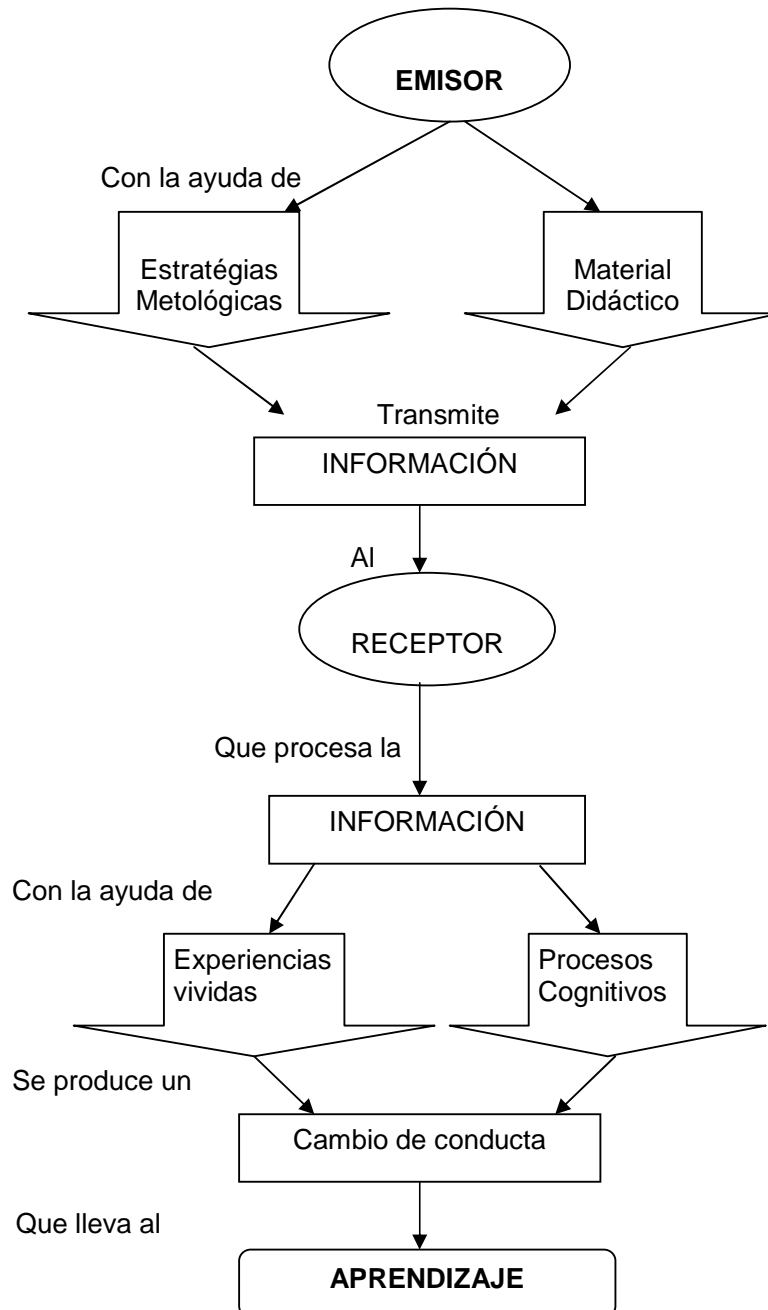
EMISOR

Con la ayuda de

Estratégias Metológicas

Material Didáctico

Transmite

INFORMACIÓN

Al

RECEPTOR

Que procesa la

INFORMACIÓN

Con la ayuda de

Experiencias vividas

Procesos Cognitivos

Se produce un

Cambio de conducta

Que lleva al

APRENDIZAJE